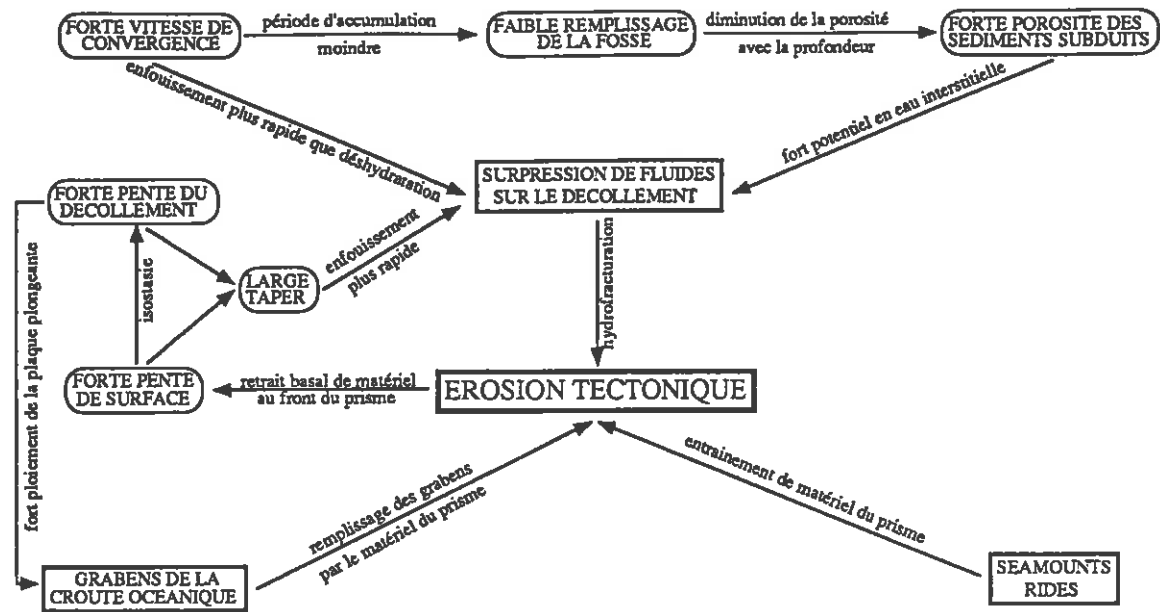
FORTE VITESSE DE CONVERGENCE

période d'accumulation moindre

FAIBLE REMPLISSAGE DE LA FOSSE

diminution de la porosité avec la profondeur

FORTE POROSITE DES SEDIMENTS SUBDUITS

enfouissement plus rapide que déshydratation

fort potentiel en eau interstitielle

SURPRESSION DE FLUIDES SUR LE DECOLLEMENT

FORTE PENTE DU DECOLLEMENT

enfouissement plus rapide

LARGE TAPER

isostasie

hydrofracturation

fort ploiement de la plaque plongeante

FORTE PENTE DE SURFACE

retrait basal de matériel au front du prisme

EROSION TECTONIQUE

remplissage des grabens par le matériel du prisme

entrainement de matériel du prisme

GRABENS DE LA CROUTE OCEANIQUE

SEAMOUNTS RIDES